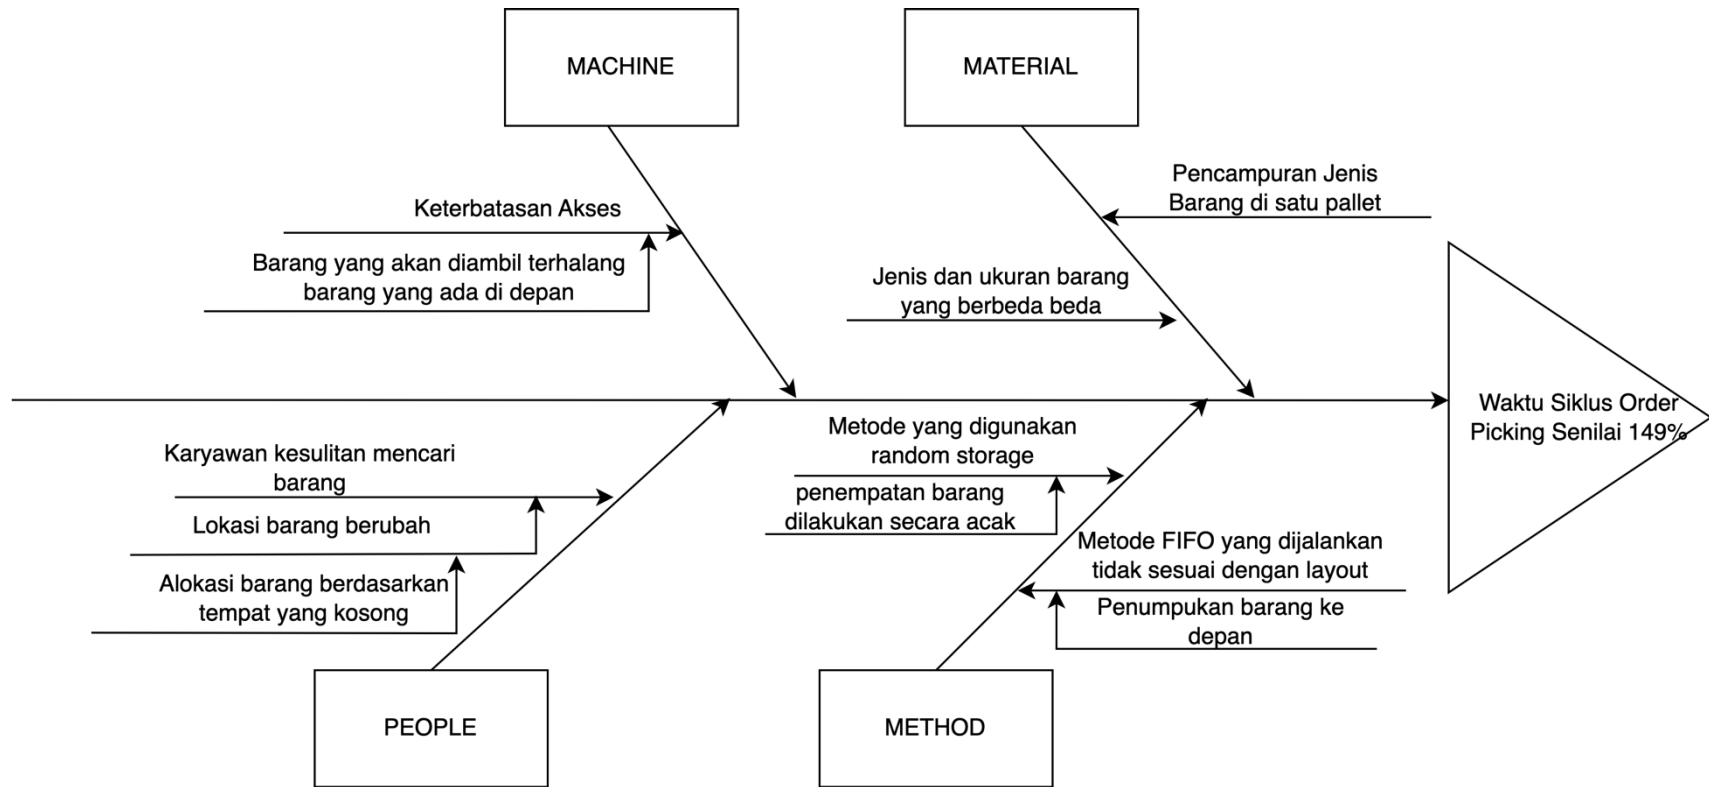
MACHINE

Keterbatasan Akses

Barang yang akan diambil terhalang barang yang ada di depan

MATERIAL

Pencampuran Jenis Barang di satu pallet

Jenis dan ukuran barang yang berbeda beda

Waktu Siklus Order Picking Senilai 149%

Karyawan kesulitan mencari barang

Lokasi barang berubah

Alokasi barang berdasarkan tempat yang kosong

PEOPLE

Metode yang digunakan random storage

penempatan barang dilakukan secara acak

Metode FIFO yang dijalankan tidak sesuai dengan layout

Penumpukan barang ke depan

METHOD